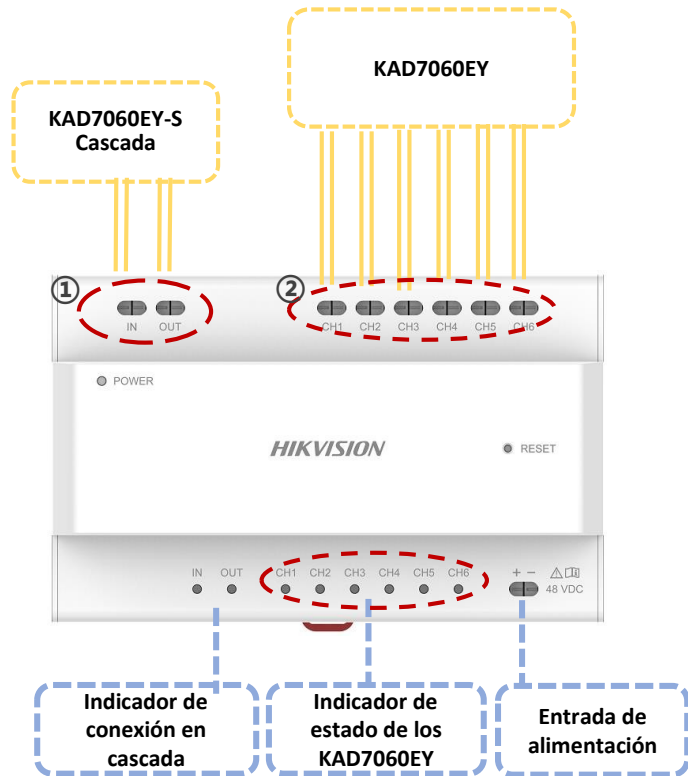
KAD7060EY-S
Cascada

KAD7060EY

①

IN OUT

②

CH1 CH2 CH3 CH4 CH5 CH6

POWER

HIKVISION

RESET

IN OUT CH1 CH2 CH3 CH4 CH5 CH6

+ −

48 VDC

Indicador de conexión en cascada

Indicador de estado de los KAD7060EY

Entrada de alimentación